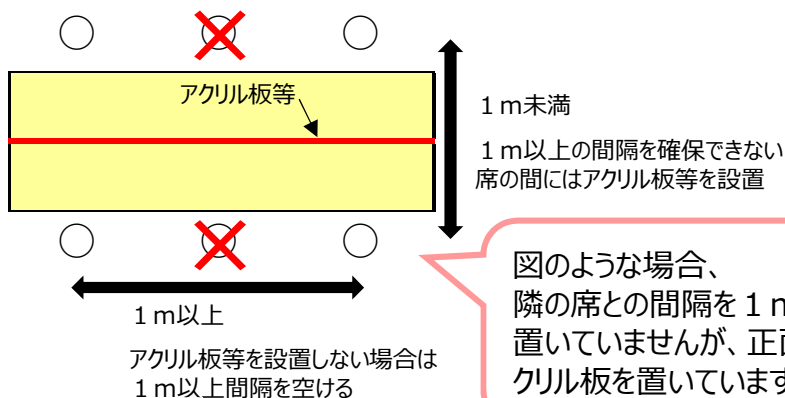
アクリル板等

１ｍ未満

１ｍ以上の間隔を確保できない
席の間にはアクリル板等を設置

１ｍ以上

アクリル板等を設置しない場合は
１ｍ以上間隔を空ける

図のような場合、
隣の席との間隔を１ｍ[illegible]
置いていませんが、正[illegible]
クリル板を置いていま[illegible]